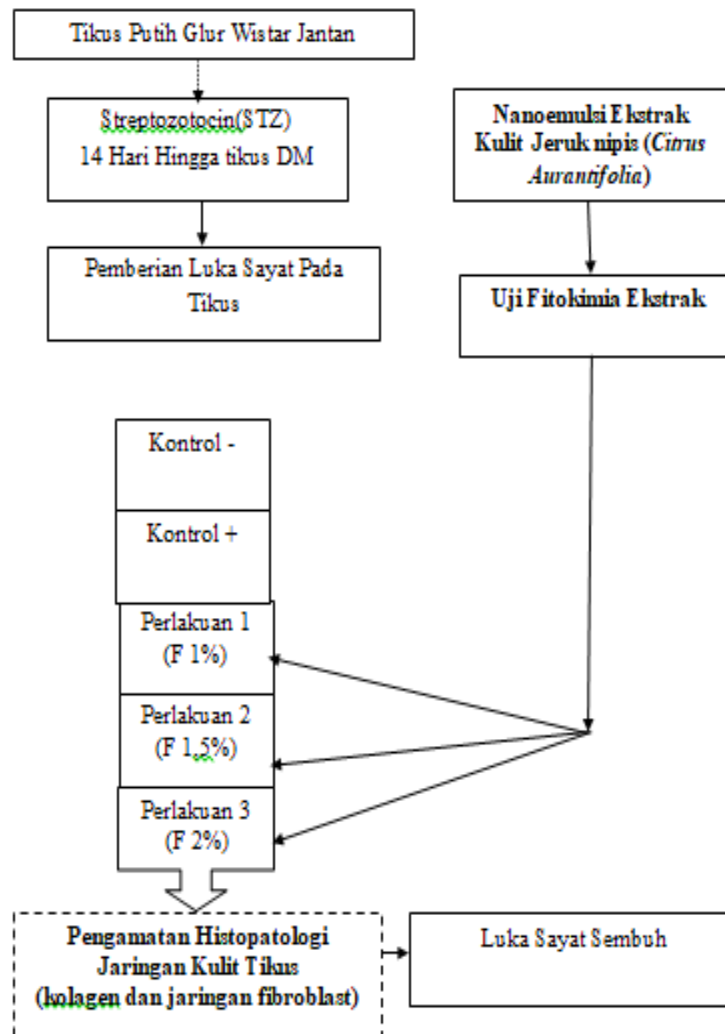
Tikus Putih Glur Wistar Jantan

Streptozotocin(STZ)
14 Hari Hingga tikus DM

Pemberian Luka Sayat Pada Tikus

Nanoemulsi Ekstrak Kulit Jeruk nipis (*Citrus Aurantifolia*)

Uji Fitokimia Ekstrak

Kontrol -

Kontrol +

Perlakuan 1
(F 1%)

Perlakuan 2
(F 1,5%)

Perlakuan 3
(F 2%)

Pengamatan Histopatologi Jaringan Kulit Tikus (kolagen dan jaringan fibroblast)

Luka Sayat Sembuh